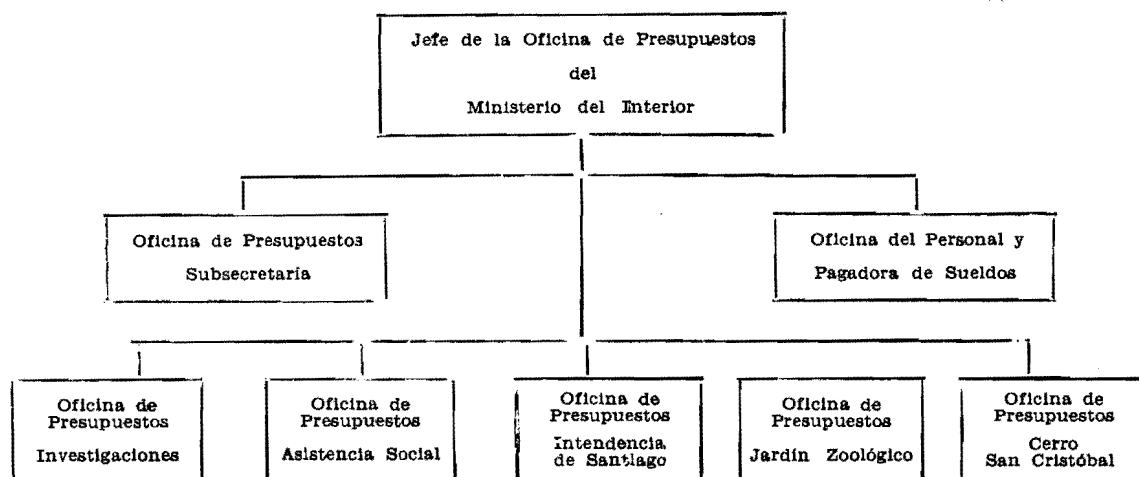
Jefe de la Oficina de Presupuestos
del
Ministerio del Interior

Oficina de Presupuestos
Subsecretaría

Oficina del Personal y
Pagadora de Sueldos

Oficina de
Presupuestos
Investigaciones

Oficina de
Presupuestos
Asistencia Social

Oficina de
Presupuestos
Intendencia
de Santiago

Oficina de
Presupuestos
Jardín Zoológico

Oficina de
Presupuestos
Cerro
San Cristóbal